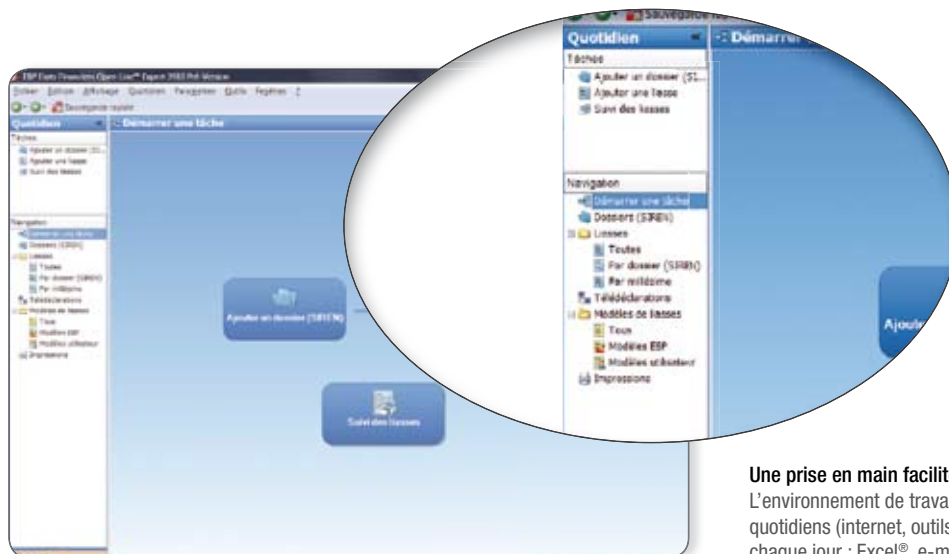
EBP Etats Financiers Open Line™ Expert 2013 Pré-Version

Dossier Edition Affichage Quotidien Navigation Outils Fenêtres ?

Sauvegarder rapide

Quotidien

Tâches

Ajouter un dossier (SI...

Ajouter une liasse

Suivi des liasses

Navigation

Démarrer une tâche

Dossiers (SIREN)

Liasses

Toutes

Par dossier (SIREN)

Par millésime

Télédéclarations

Modèles de liasses

Tous

Modèles EBP

Modèles utilisateur

Impressions

Démarrer une tâche

Ajouter un dossier (SIREN)

Suivi des liasses

Sauvegarde ra

Démarrer

Ajout

Une prise en main facilit

L'environnement de trava

quotidiens (internet, outils

chaque jour : Excel®, e-m